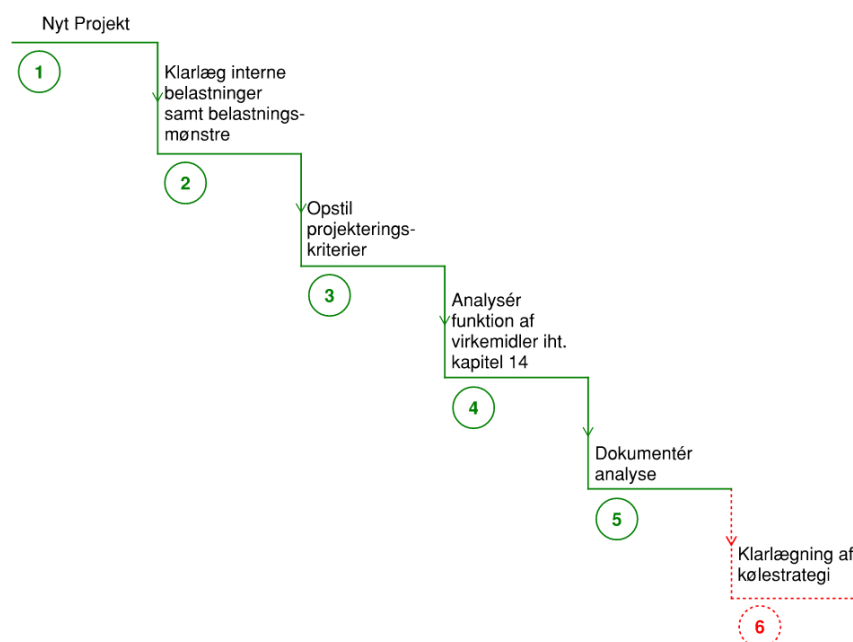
Nyt Projekt

1

Klarlæg interne belastninger samt belastningsmønstre

2

Opstil projekteringskriterier

3

Analysér funktion af virkemidler iht. kapitel 14

4

Dokumentér analyse

5

Klarlægning af kølestrategi

6